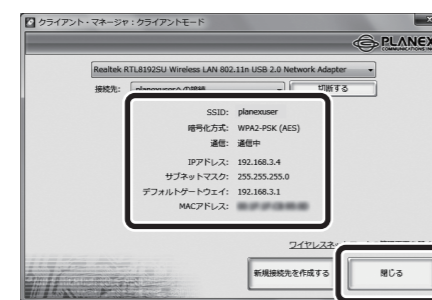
クライアント・マネージャ：クライアントモード

PLANEX

Realtek RTL8192SU Wireless LAN 802.11n USB 2.0 Network Adapter

接続先: planexuserへの接続

切断する

SSID: planexuser
暗号化方式: WPA2-PSK (AES)
通信: 通信中
IPアドレス: 192.168.3.4
サブネットマスク: 255.255.255.0
デフォルトゲートウェイ: 192.168.3.1
MACアドレス: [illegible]

ワイヤレスネ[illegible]

新規接続先を作成する

閉じる